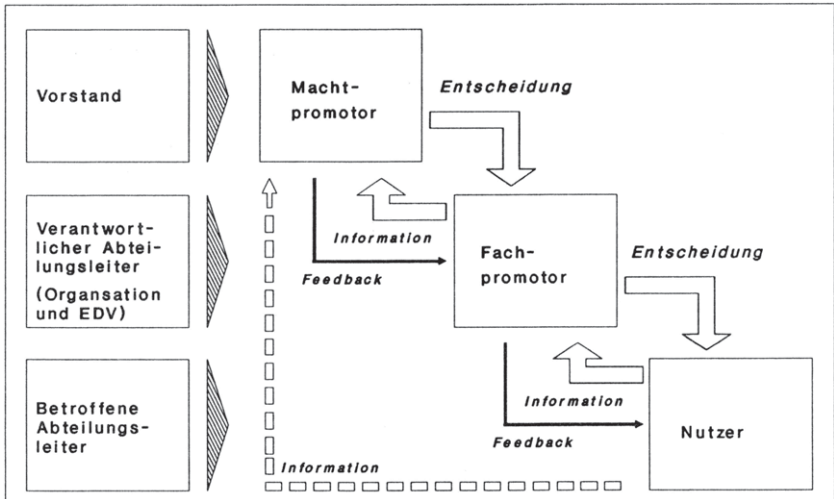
Vorstand

Machtpromotor

Entscheidung

Verantwortlicher Abteilungsleiter (Organsation und EDV)

Information

Feedback

Fachpromotor

Entscheidung

Betroffene Abteilungsleiter

Information

Feedback

Nutzer

Information